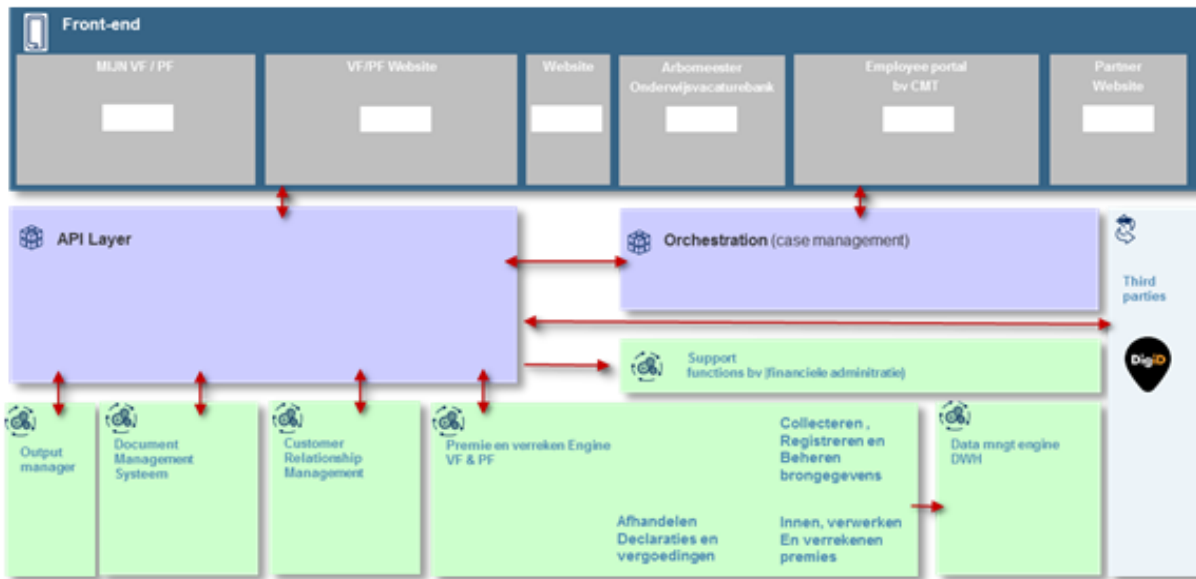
Front-end

MIJN VF / PF

VF/PF Website

Website

Arbomeester Onderwijsvacaturebank

Employee portal bv CMT

Partner Website

API Layer

Orchestration (case management)

Third parties

Support functions bv (financiele admintratie)

DigiD

Output manager

Document Management Systeem

Customer Relationship Management

Premie en verreken Engine VF & PF

Collecteren , Registreren en Beheren brongegevens

Afhandelen Declaraties en vergoedingen

Innen, verwerken En verrekenen premies

Data mngt engine DWH